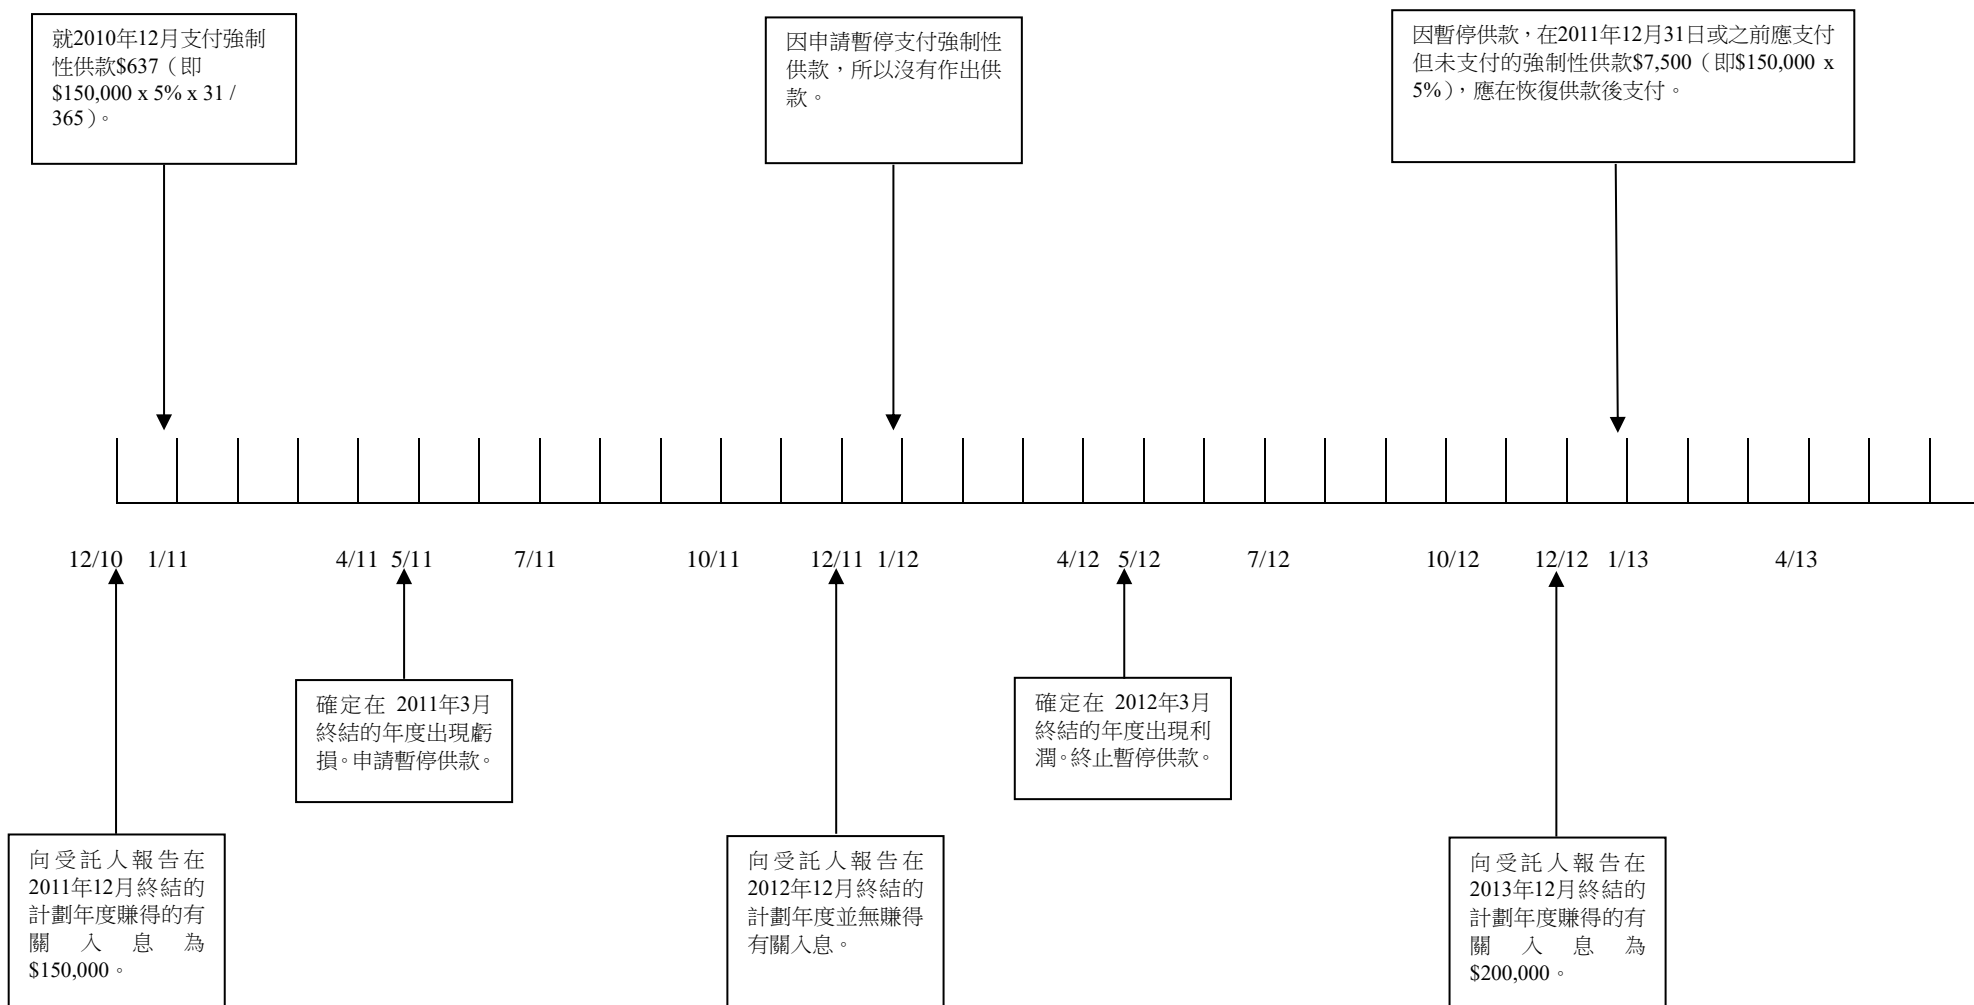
就2010年12月支付強制性供款$637（即$150,000 x 5% x 31 / 365）。

因申請暫停支付強制性供款，所以沒有作出供款。

因暫停供款，在2011年12月31日或之前應支付但未支付的強制性供款$7,500（即$150,000 x 5%），應在恢復供款後支付。

12/10 1/11 4/11 5/11 7/11 10/11 12/11 1/12 4/12 5/12 7/12 10/12 12/12 1/13 4/13

確定在 2011年3月終結的年度出現虧損。申請暫停供款。

確定在 2012年3月終結的年度出現利潤。終止暫停供款。

向受託人報告在2011年12月終結的計劃年度賺得的有關入息為$150,000。

向受託人報告在2012年12月終結的計劃年度並無賺得有關入息。

向受託人報告在2013年12月終結的計劃年度賺得的有關入息為$200,000。